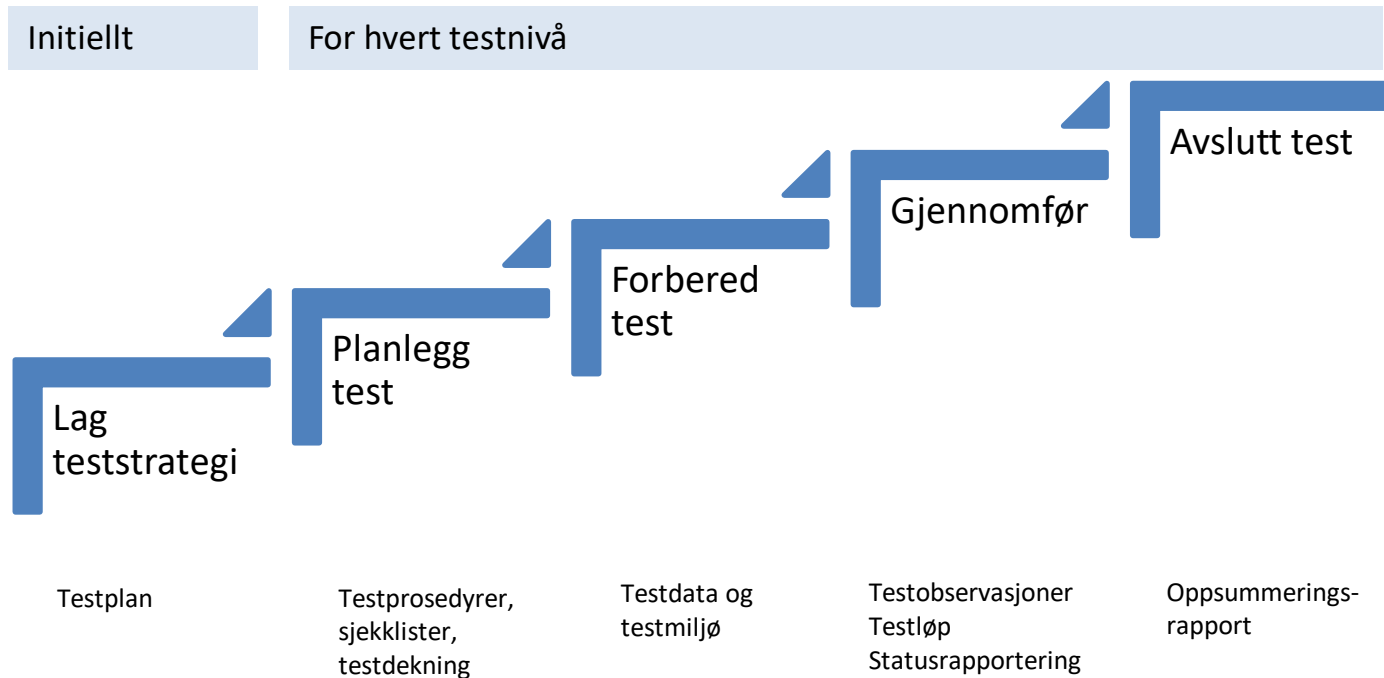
Initiellt

For hvert testnivå

Lag teststrategi

Planlegg test

Forbered test

Gjennomfør

Avslutt test

Testplan

Testprosedyrer, sjekklister, testdekning

Testdata og testmiljø

Testobservasjoner
Testløp
Statusrapportering

Oppsummerings-rapport